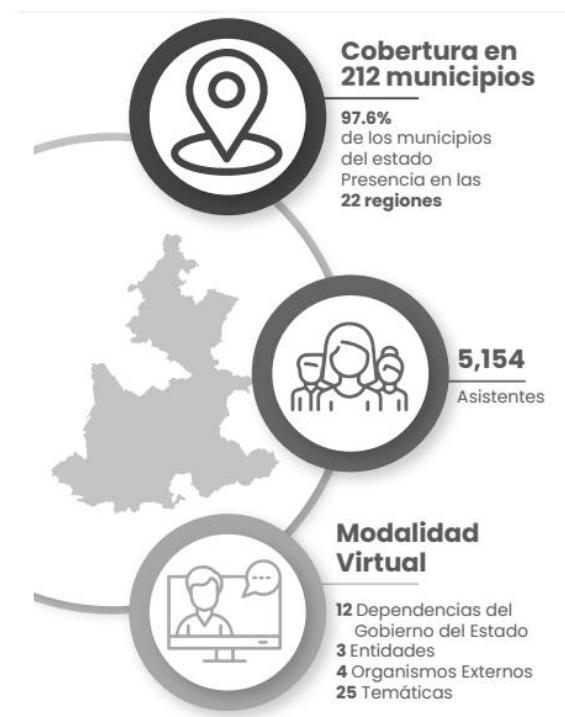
Cobertura en 212 municipios

97.6%
de los municipios del estado
Presencia en las
22 regiones

5,154
Asistentes

Modalidad Virtual

12 Dependencias del Gobierno del Estado
3 Entidades
4 Organismos Externos
25 Temáticas